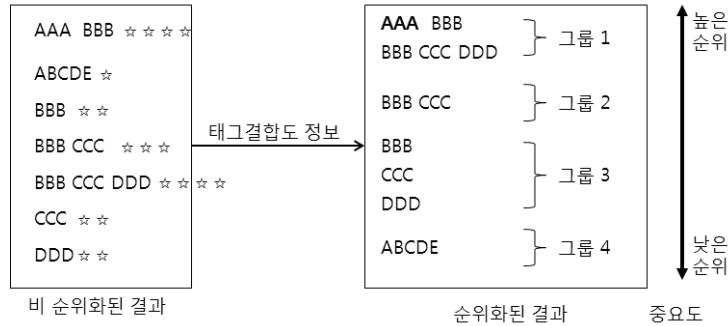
AAA BBB ☆☆☆☆

ABCDE ☆

BBB ☆☆

BBB CCC ☆☆☆

BBB CCC DDD ☆☆☆☆

CCC ☆☆

DDD ☆☆

비 순위화된 결과

태그결합도 정보

AAA BBB
BBB CCC DDD
그룹 1

BBB CCC
그룹 2

BBB
CCC
DDD
그룹 3

ABCDE
그룹 4

순위화된 결과

높은 순위

낮은 순위

중요도